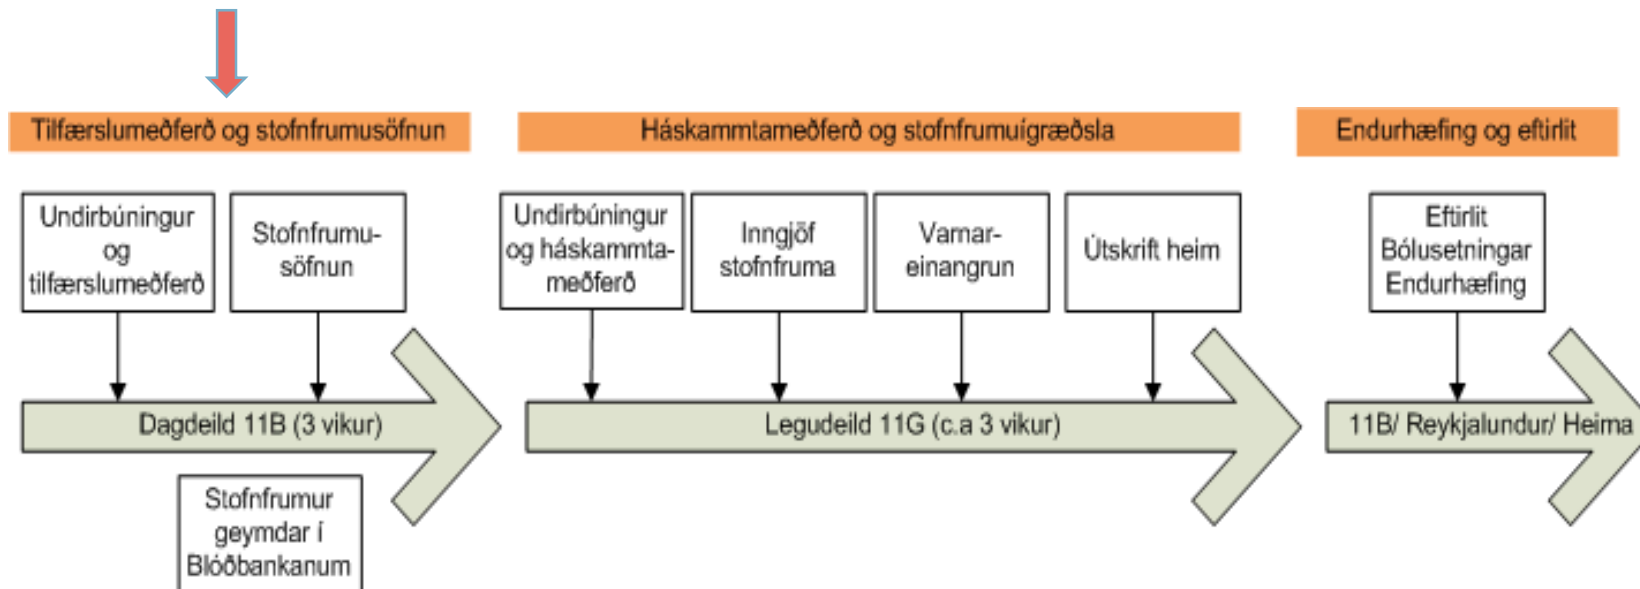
Tilfærslumeðferð og stofnfrumusöfnun

Undirbúningur og tilfærslumeðferð

Stofnfrumusöfnun

Dagdeild 11B (3 vikur)

Stofnfrumur geymdar í Blóðbankanum

Háskammtameðferð og stofnfrumuígræðsla

Undirbúningur og háskammtameðferð

Inngjöf stofnfruma

Varnareinangrun

Útskrift heim

Legudeild 11G (c.a 3 vikur)

Endurhæfing og eftirlit

Eftirlit Bólusetningar Endurhæfing

11B/ Reykjalundur/ Heima